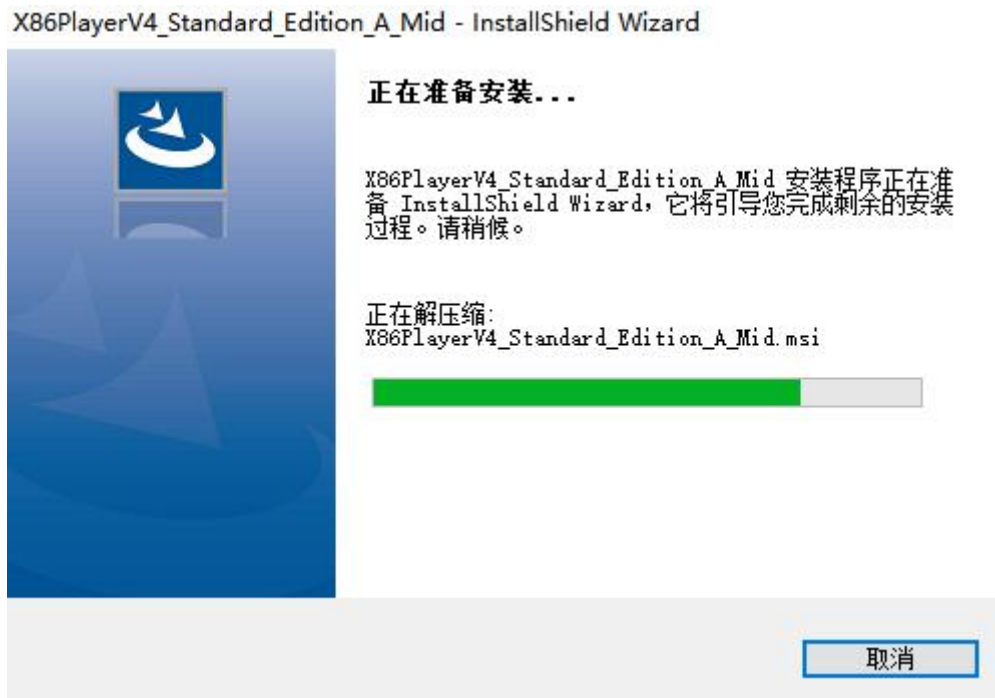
X86PlayerV4_Standard_Edition_A_Mid - InstallShield Wizard

正在准备安装...

X86PlayerV4_Standard_Edition_A_Mid 安装程序正在准备 InstallShield Wizard，它将引导您完成剩余的安装过程。请稍候。

正在解压缩:
X86PlayerV4_Standard_Edition_A_Mid.msi

取消